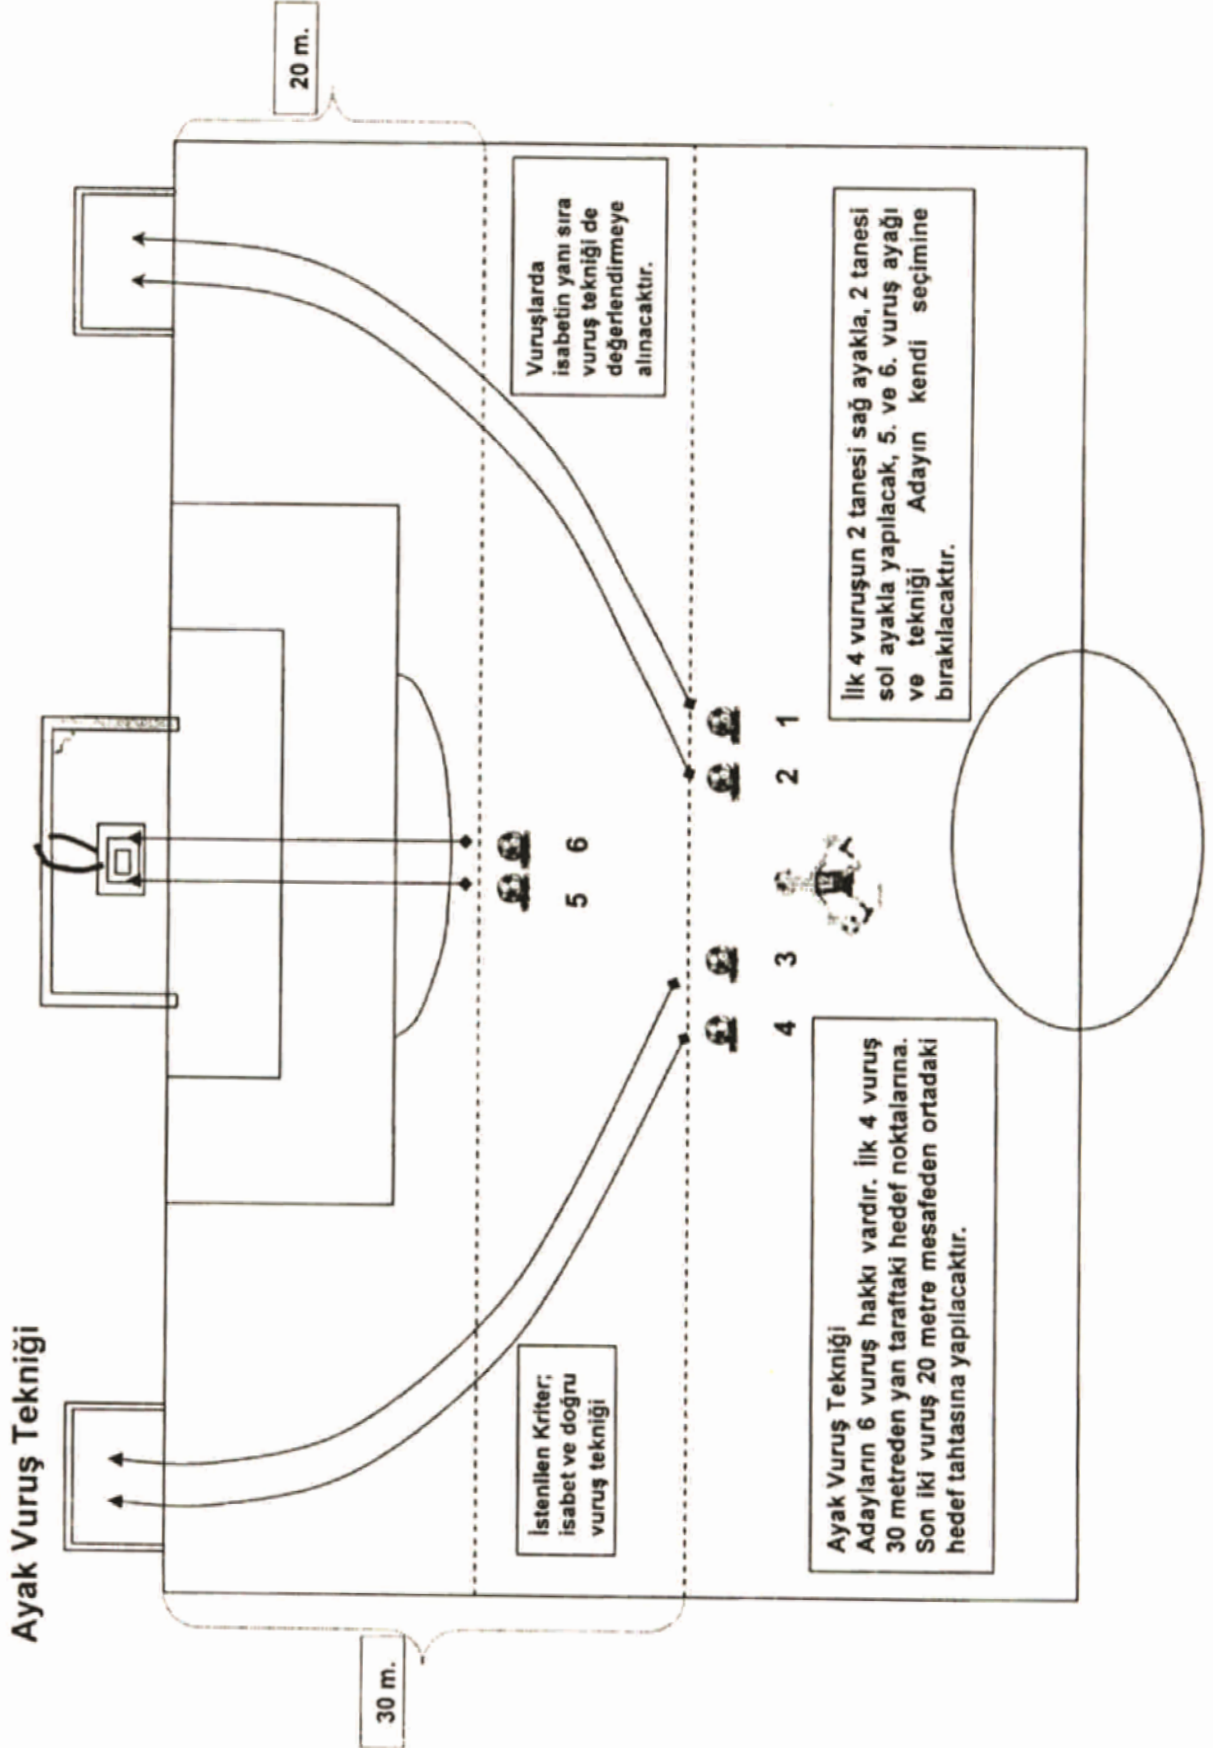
Ayak Vuruş Tekniği

20 m.

Vuruşlarda isabetin yanı sıra vuruş tekniği de değerlendirmeye alınacaktır.

İlk 4 vuruşun 2 tanesi sağ ayakla, 2 tanesi sol ayakla yapılacak, 5. ve 6. vuruş ayağı ve tekniği Adayın kendi seçimine bırakılacaktır.

5 6

4 3 2 1

İstenilen Kriter; isabet ve doğru vuruş tekniği

Ayak Vuruş Tekniği
Adayların 6 vuruş hakkı vardır. İlk 4 vuruş 30 metreden yan taraftaki hedef noktalarına. Son iki vuruş 20 metre mesafeden ortadaki hedef tahtasına yapılacaktır.

30 m.